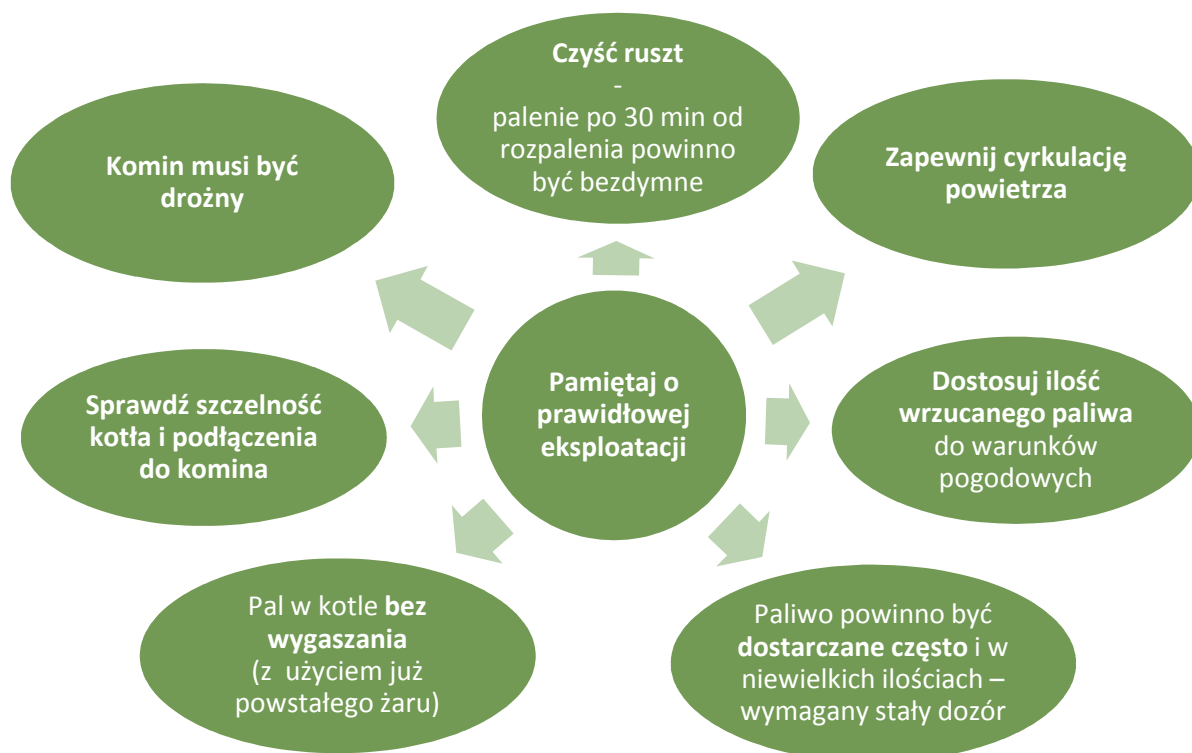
Pamiętaj o prawidłowej eksploatacji

Czyść ruszt
-
palenie po 30 min od rozpalenia powinno być bezdymne

Zapewnij cyrkulację powietrza

Dostosuj ilość wrzucanego paliwa do warunków pogodowych

Paliwo powinno być dostarczane często i w niewielkich ilościach – wymagany stały dozór

Pal w kotle bez wygaszania (z użyciem już powstałego żaru)

Sprawdź szczelność kotła i podłączenia do komina

Komin musi być drożny